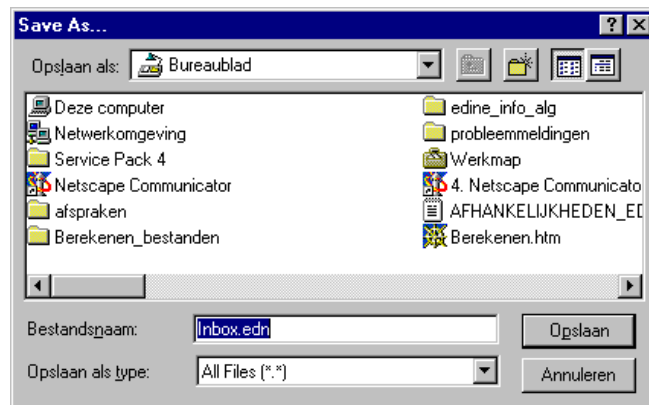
Save As...

Opslaan als: Bureaublad

Deze computer
Netwerkomgeving
Service Pack 4
Netscape Communicator
afspraken
Berekenen_bestanden

edine_info_alg
probleemmeldingen
Werkmap
4. Netscape Communicato
AFHANKELIJKHEDEN_ED
Berekenen.htm

Bestandsnaam: Inbox.edn
Opslaan

Opslaan als type: All Files (*.*)
Annuleren